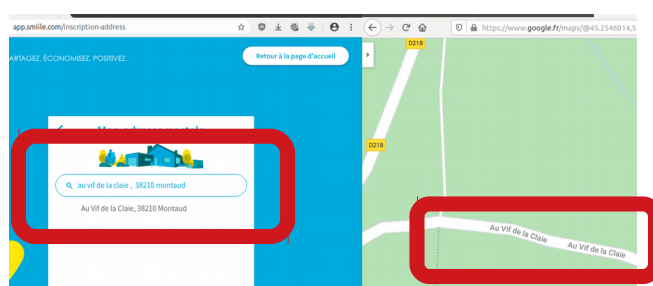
app.smiile.com/inscription-address

ARTAGEZ. ÉCONOMISEZ. POSITIVEZ.

Retour à la page d'accueil

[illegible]

au vif de la claie , 38210 montaud

Au Vif de la Claie, 38210 Montaud

https://www.google.fr/maps/@45.2546014,5

D218

D218

Au Vif de la Claie

Au Vif de la Claie